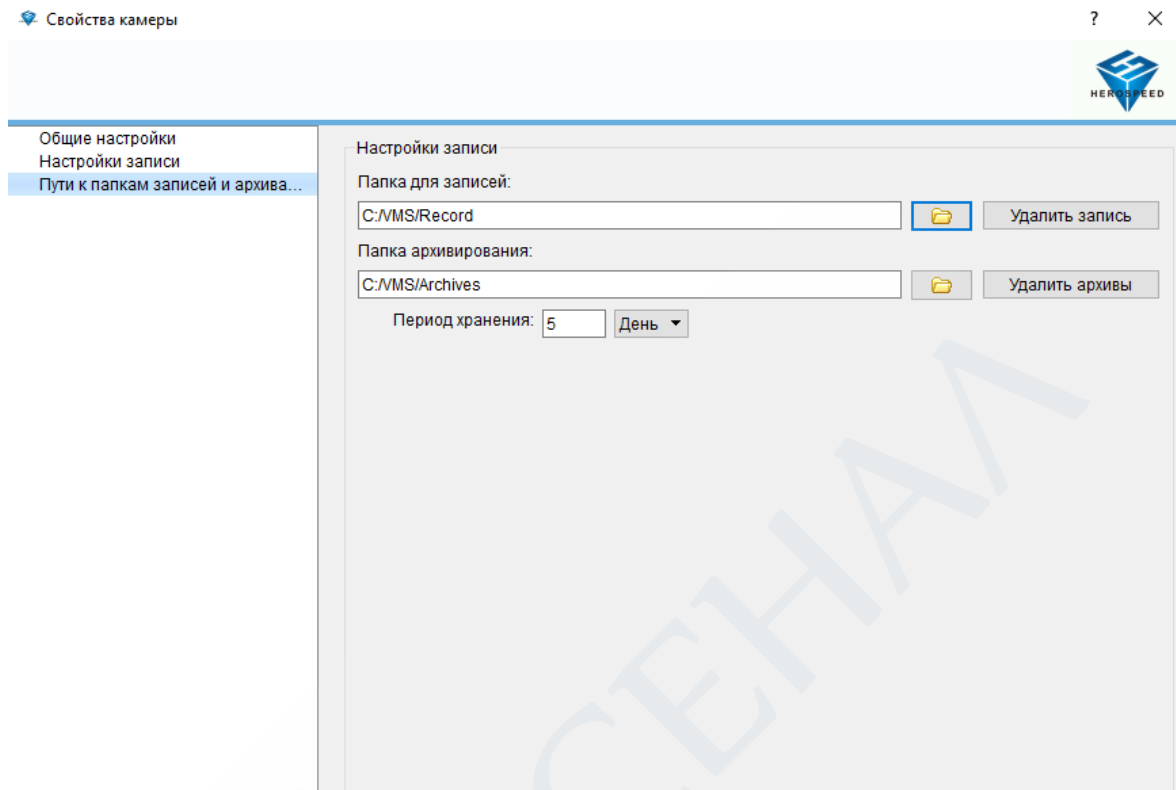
Свойства камеры

? ×

HEROSPEED

Общие настройки
Настройки записи
Пути к папкам записей и архива...

Настройки записи

Папка для записей:

C:/VMS/Record

Удалить запись

Папка архивирования:

C:/VMS/Archives

Удалить архивы

Период хранения: 5 День

СЕНАЛ